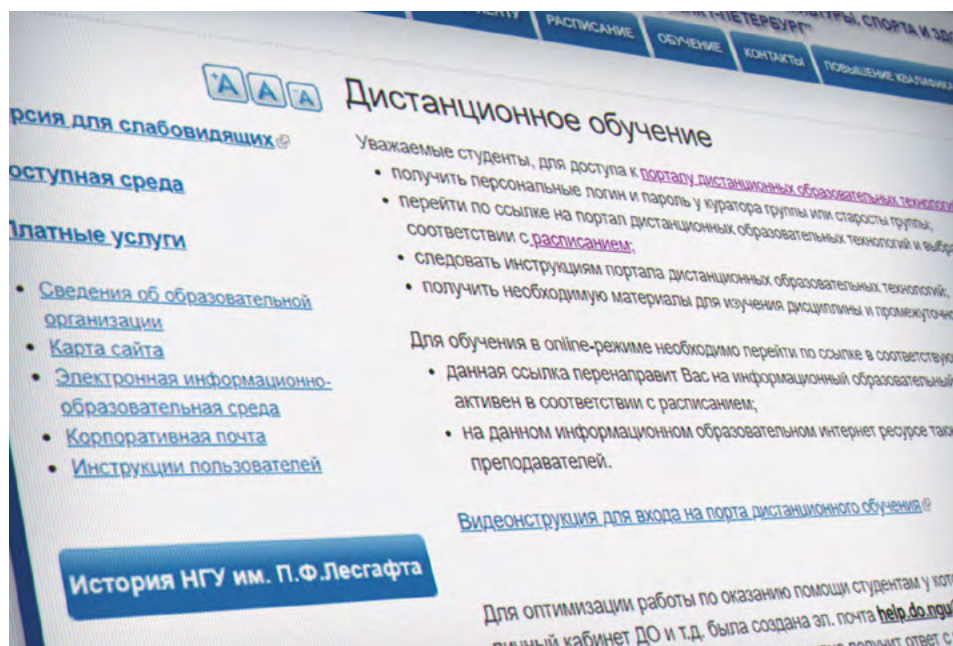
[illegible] РАСПИСАНИЕ ОБУЧЕНИЕ КОНТАКТЫ ПОВЫШЕНИЕ КВАЛИФИКА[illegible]

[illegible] ПЕТЕРБУРГ" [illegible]УРЫ, СПОРТА И ЗД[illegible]

A A A

рсия для слабовидящих

оступная среда

латные услуги

• Сведения об образовательной организации
• Карта сайта
• Электронная информационно-образовательная среда
• Корпоративная почта
• Инструкции пользователей

История НГУ им. П.Ф.Лесгафта

Дистанционное обучение

Уважаемые студенты, для доступа к порталу дистанционных образовательных техноло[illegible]
• получить персональные логин и пароль у куратора группы или старосты группы;
• перейти по ссылке на портал дистанционных образовательных технологий и выбр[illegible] соответствии с расписанием;
• следовать инструкциям портала дистанционных образовательных технологий;
• получить необходимую материалы для изучения дисциплины и промежуточ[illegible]

Для обучения в online-режиме необходимо перейти по ссылке в соответству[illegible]
• данная ссылка перенаправит Вас на информационный образовательны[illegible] активен в соответствии с расписанием;
• на данном информационном образовательном интернет ресурсе так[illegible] преподавателей.

Видеоинструкция для входа на порта дистанционного обучения

Для оптимизации работы по оказанию помощи студентам у кот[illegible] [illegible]чный кабинет ДО и т.д. была создана эл. почта help.do.ngu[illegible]